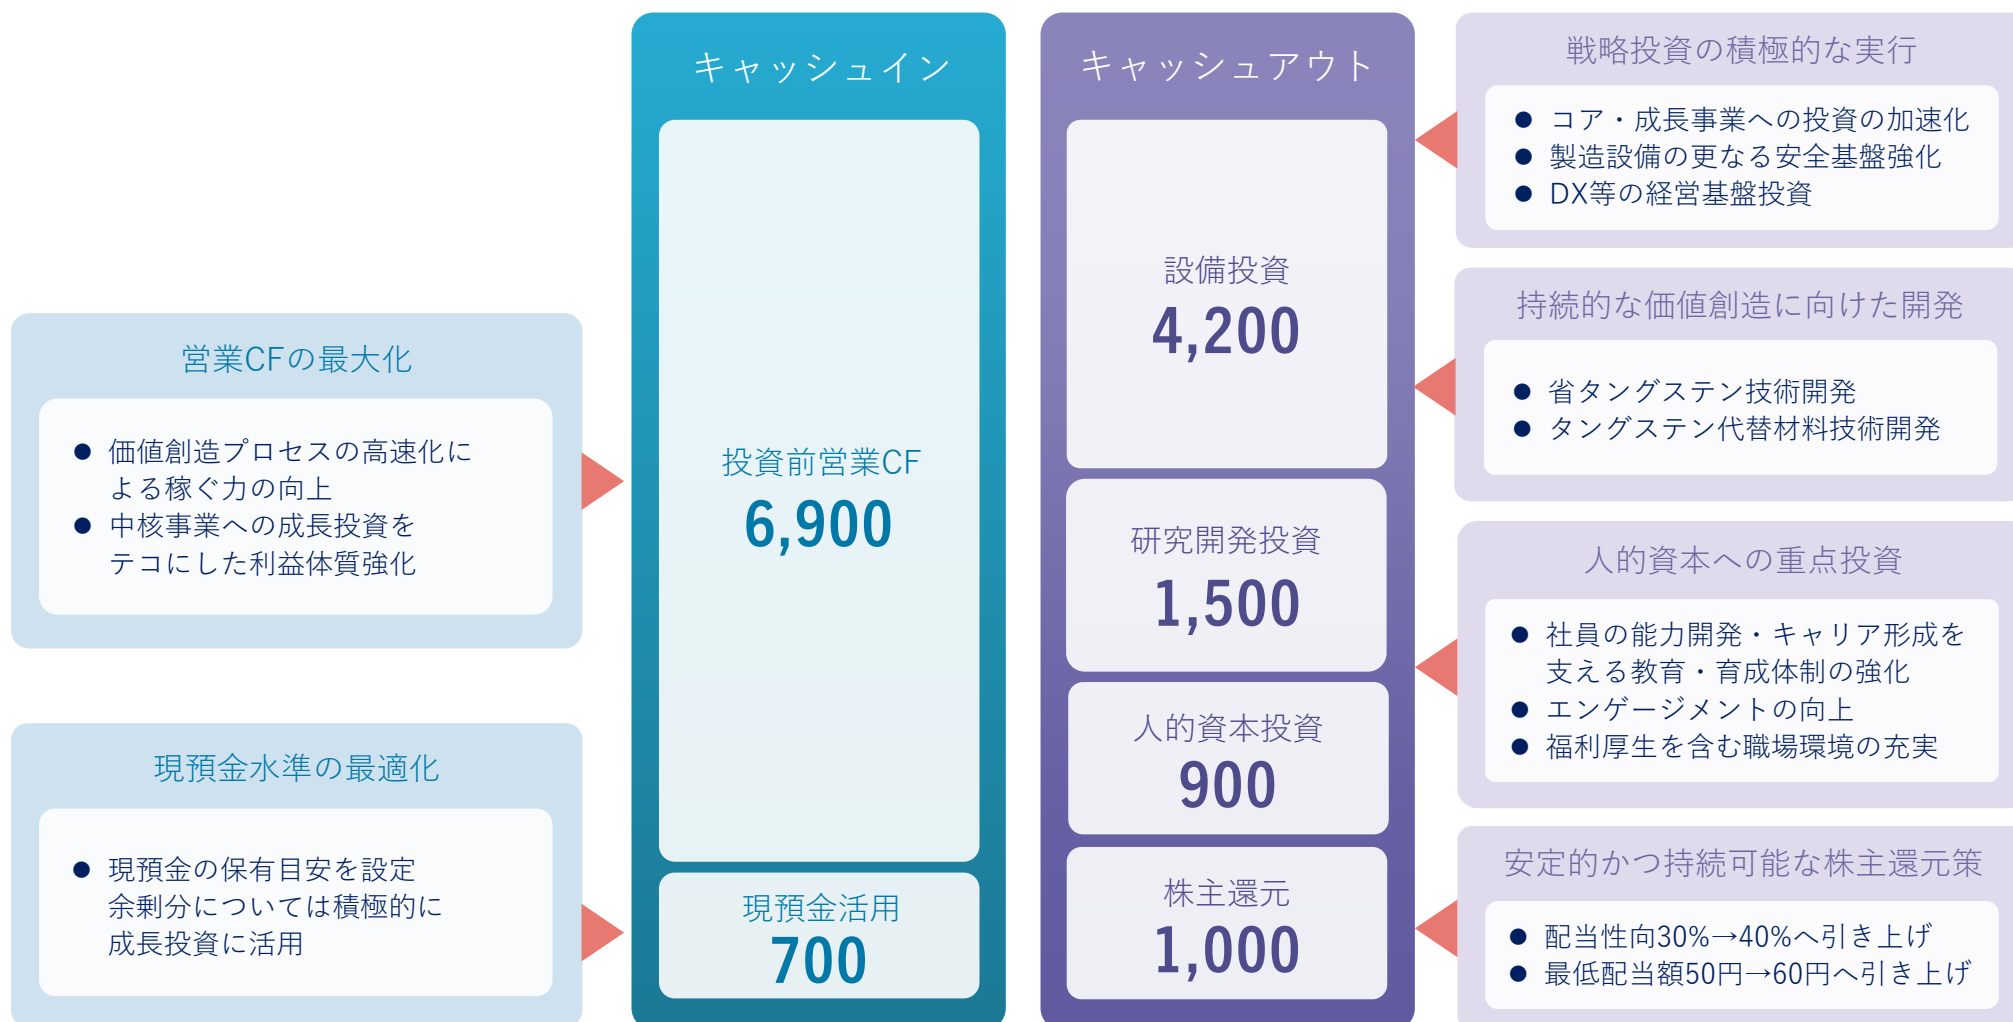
営業CFの最大化

● 価値創造プロセスの高速化による稼ぐ力の向上
● 中核事業への成長投資をテコにした利益体質強化

現預金水準の最適化

● 現預金の保有目安を設定余剰分については積極的に成長投資に活用

キャッシュイン

投資前営業CF
6,900

現預金活用
700

キャッシュアウト

設備投資
4,200

研究開発投資
1,500

人的資本投資
900

株主還元
1,000

戦略投資の積極的な実行

● コア・成長事業への投資の加速化
● 製造設備の更なる安全基盤強化
● DX等の経営基盤投資

持続的な価値創造に向けた開発

● 省タングステン技術開発
● タングステン代替材料技術開発

人的資本への重点投資

● 社員の能力開発・キャリア形成を支える教育・育成体制の強化
● エンゲージメントの向上
● 福利厚生を含む職場環境の充実

安定的かつ持続可能な株主還元策

● 配当性向30%→40%へ引き上げ
● 最低配当額50円→60円へ引き上げ